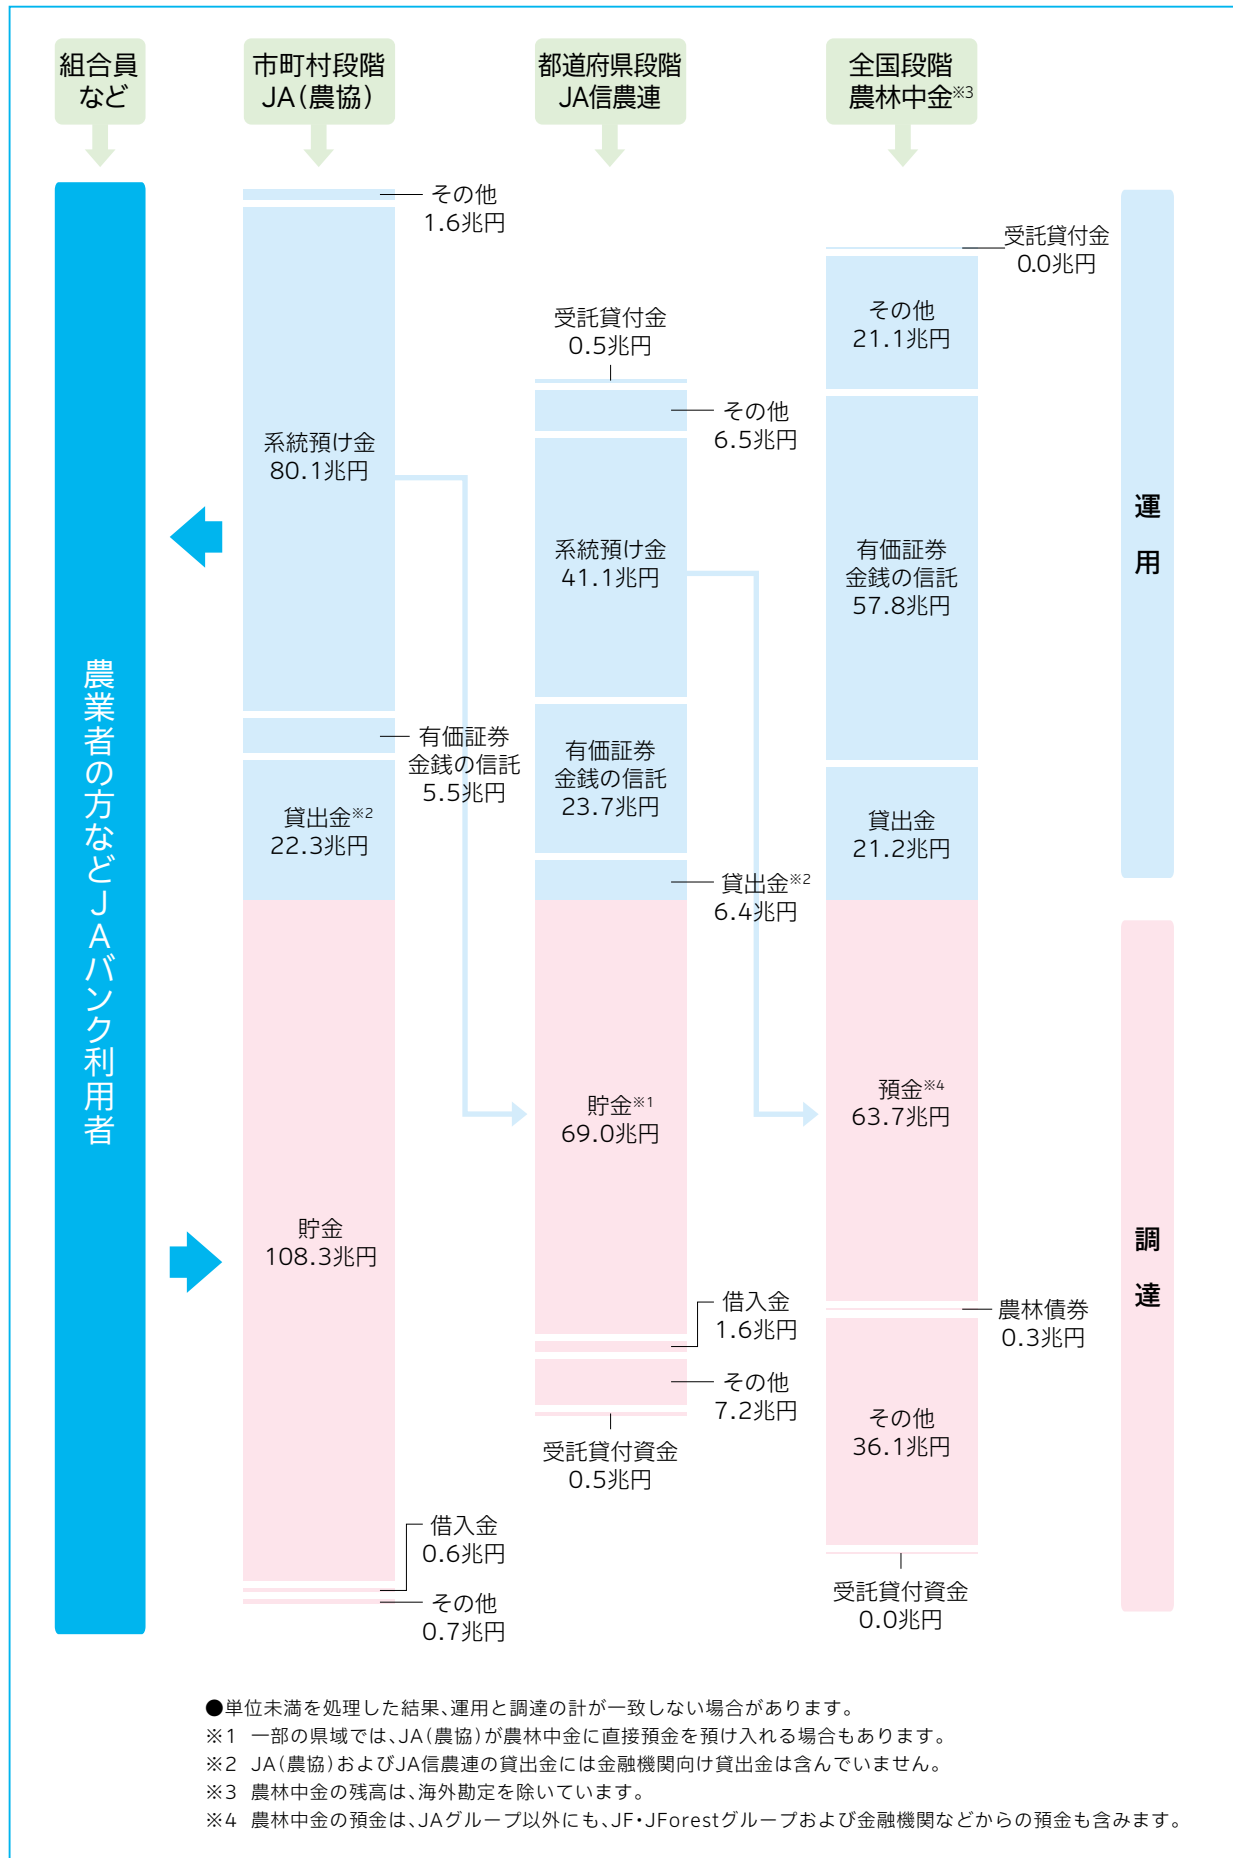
組合員など

市町村段階 JA(農協)

都道府県段階 JA信農連

全国段階 農林中金※3

農業者の方などJAバンク利用者

その他 1.6兆円

系統預け金 80.1兆円

有価証券 金銭の信託 5.5兆円

貸出金※2 22.3兆円

貯金 108.3兆円

借入金 0.6兆円

その他 0.7兆円

受託貸付金 0.5兆円

その他 6.5兆円

系統預け金 41.1兆円

有価証券 金銭の信託 23.7兆円

貸出金※2 6.4兆円

貯金※1 69.0兆円

借入金 1.6兆円

その他 7.2兆円

受託貸付資金 0.5兆円

受託貸付金 0.0兆円

その他 21.1兆円

有価証券 金銭の信託 57.8兆円

貸出金 21.2兆円

預金※4 63.7兆円

農林債券 0.3兆円

その他 36.1兆円

受託貸付資金 0.0兆円

運用

調達

●単位未満を処理した結果、運用と調達の計が一致しない場合があります。
※1 一部の県域では、JA(農協)が農林中金に直接預金を預け入れる場合もあります。
※2 JA(農協)およびJA信農連の貸出金には金融機関向け貸出金は含んでいません。
※3 農林中金の残高は、海外勘定を除いています。
※4 農林中金の預金は、JAグループ以外にも、JF・JForestグループおよび金融機関などからの預金も含みます。